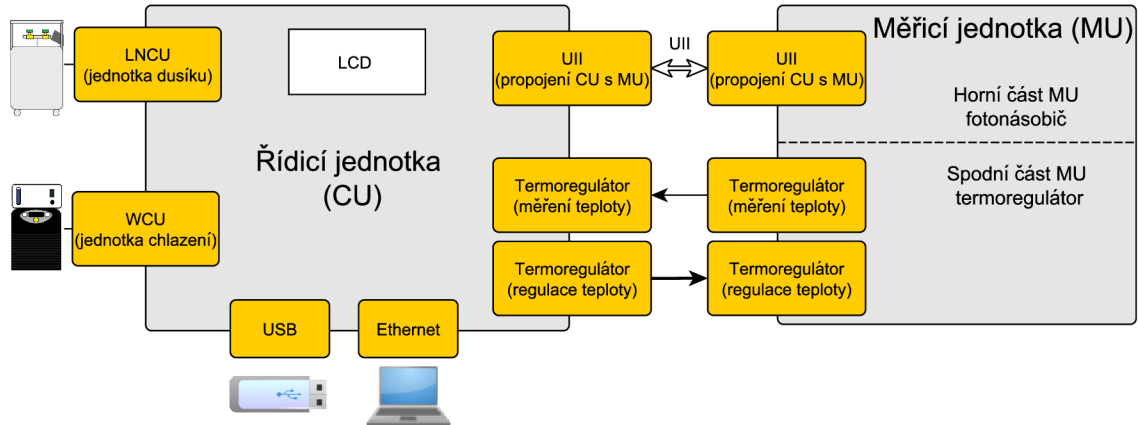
LNCU
(jednotka dusíku)

LCD

Řídicí jednotka
(CU)

WCU
(jednotka chlazení)

USB

Ethernet

UII
(propojení CU s MU)

UII

UII
(propojení CU s MU)

Měřicí jednotka (MU)

Horní část MU
fotonásobič

Spodní část MU
termoregulátor

Termoregulátor
(měření teploty)

Termoregulátor
(měření teploty)

Termoregulátor
(regulace teploty)

Termoregulátor
(regulace teploty)